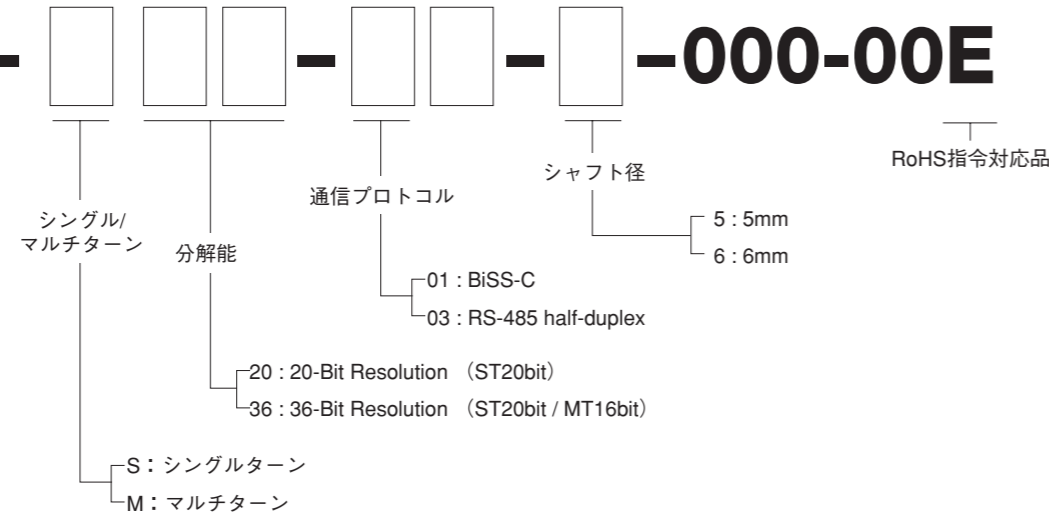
- - - -000-00E

シングル/マルチターン

分解能

通信プロトコル

シャフト径

RoHS指令対応品

5 : 5mm
6 : 6mm

01 : BiSS-C
03 : RS-485 half-duplex

20 : 20-Bit Resolution （ST20bit）
36 : 36-Bit Resolution （ST20bit / MT16bit）

S：シングルターン
M：マルチターン